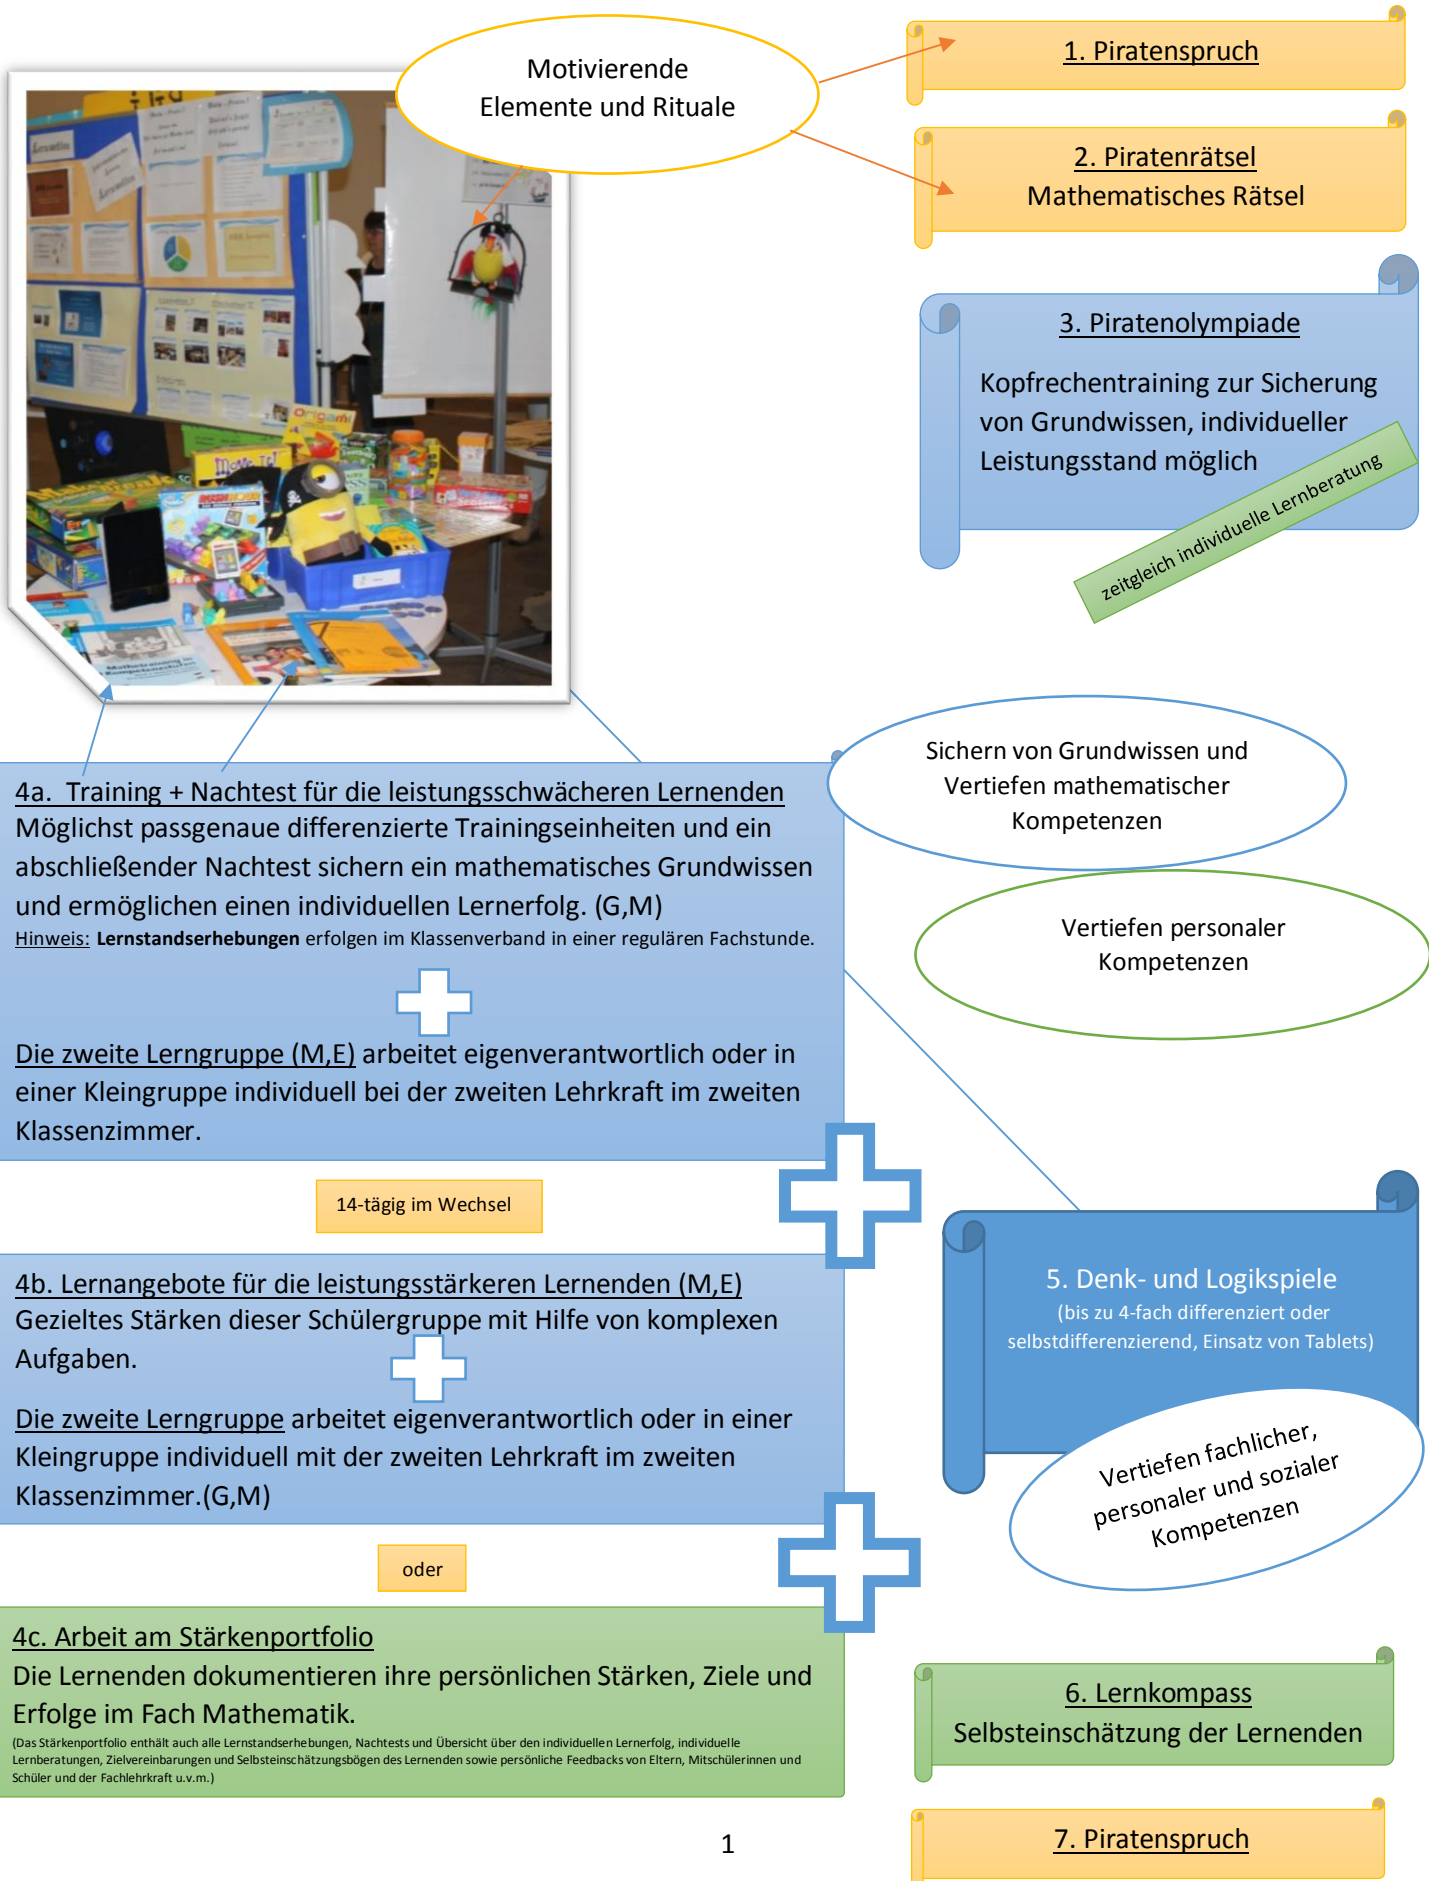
Motivierende Elemente und Rituale

1. Piratenspruch

2. Piratenrätsel
Mathematisches Rätsel

3. Piratenolympiade

Kopfrechentraining zur Sicherung von Grundwissen, individueller Leistungsstand möglich

zeitgleich individuelle Lernberatung

Sichern von Grundwissen und Vertiefen mathematischer Kompetenzen

Vertiefen personaler Kompetenzen

4a. Training + Nachtest für die leistungsschwächeren Lernenden
Möglichst passgenaue differenzierte Trainingseinheiten und ein abschließender Nachtest sichern ein mathematisches Grundwissen und ermöglichen einen individuellen Lernerfolg. (G,M)
Hinweis: Lernstandserhebungen erfolgen im Klassenverband in einer regulären Fachstunde.

Die zweite Lerngruppe (M,E) arbeitet eigenverantwortlich oder in einer Kleingruppe individuell bei der zweiten Lehrkraft im zweiten Klassenzimmer.

14-tägig im Wechsel

4b. Lernangebote für die leistungsstärkeren Lernenden (M,E)
Gezieltes Stärken dieser Schülergruppe mit Hilfe von komplexen Aufgaben.

Die zweite Lerngruppe arbeitet eigenverantwortlich oder in einer Kleingruppe individuell mit der zweiten Lehrkraft im zweiten Klassenzimmer.(G,M)

5. Denk- und Logikspiele
(bis zu 4-fach differenziert oder selbstdifferenzierend, Einsatz von Tablets)

Vertiefen fachlicher, personaler und sozialer Kompetenzen

oder

4c. Arbeit am Stärkenportfolio
Die Lernenden dokumentieren ihre persönlichen Stärken, Ziele und Erfolge im Fach Mathematik.
(Das Stärkenportfolio enthält auch alle Lernstandserhebungen, Nachtests und Übersicht über den individuellen Lernerfolg, individuelle Lernberatungen, Zielvereinbarungen und Selbsteinschätzungsbögen des Lernenden sowie persönliche Feedbacks von Eltern, Mitschülerinnen und Schüler und der Fachlehrkraft u.v.m.)

6. Lernkompass
Selbsteinschätzung der Lernenden

1

7. Piratenspruch